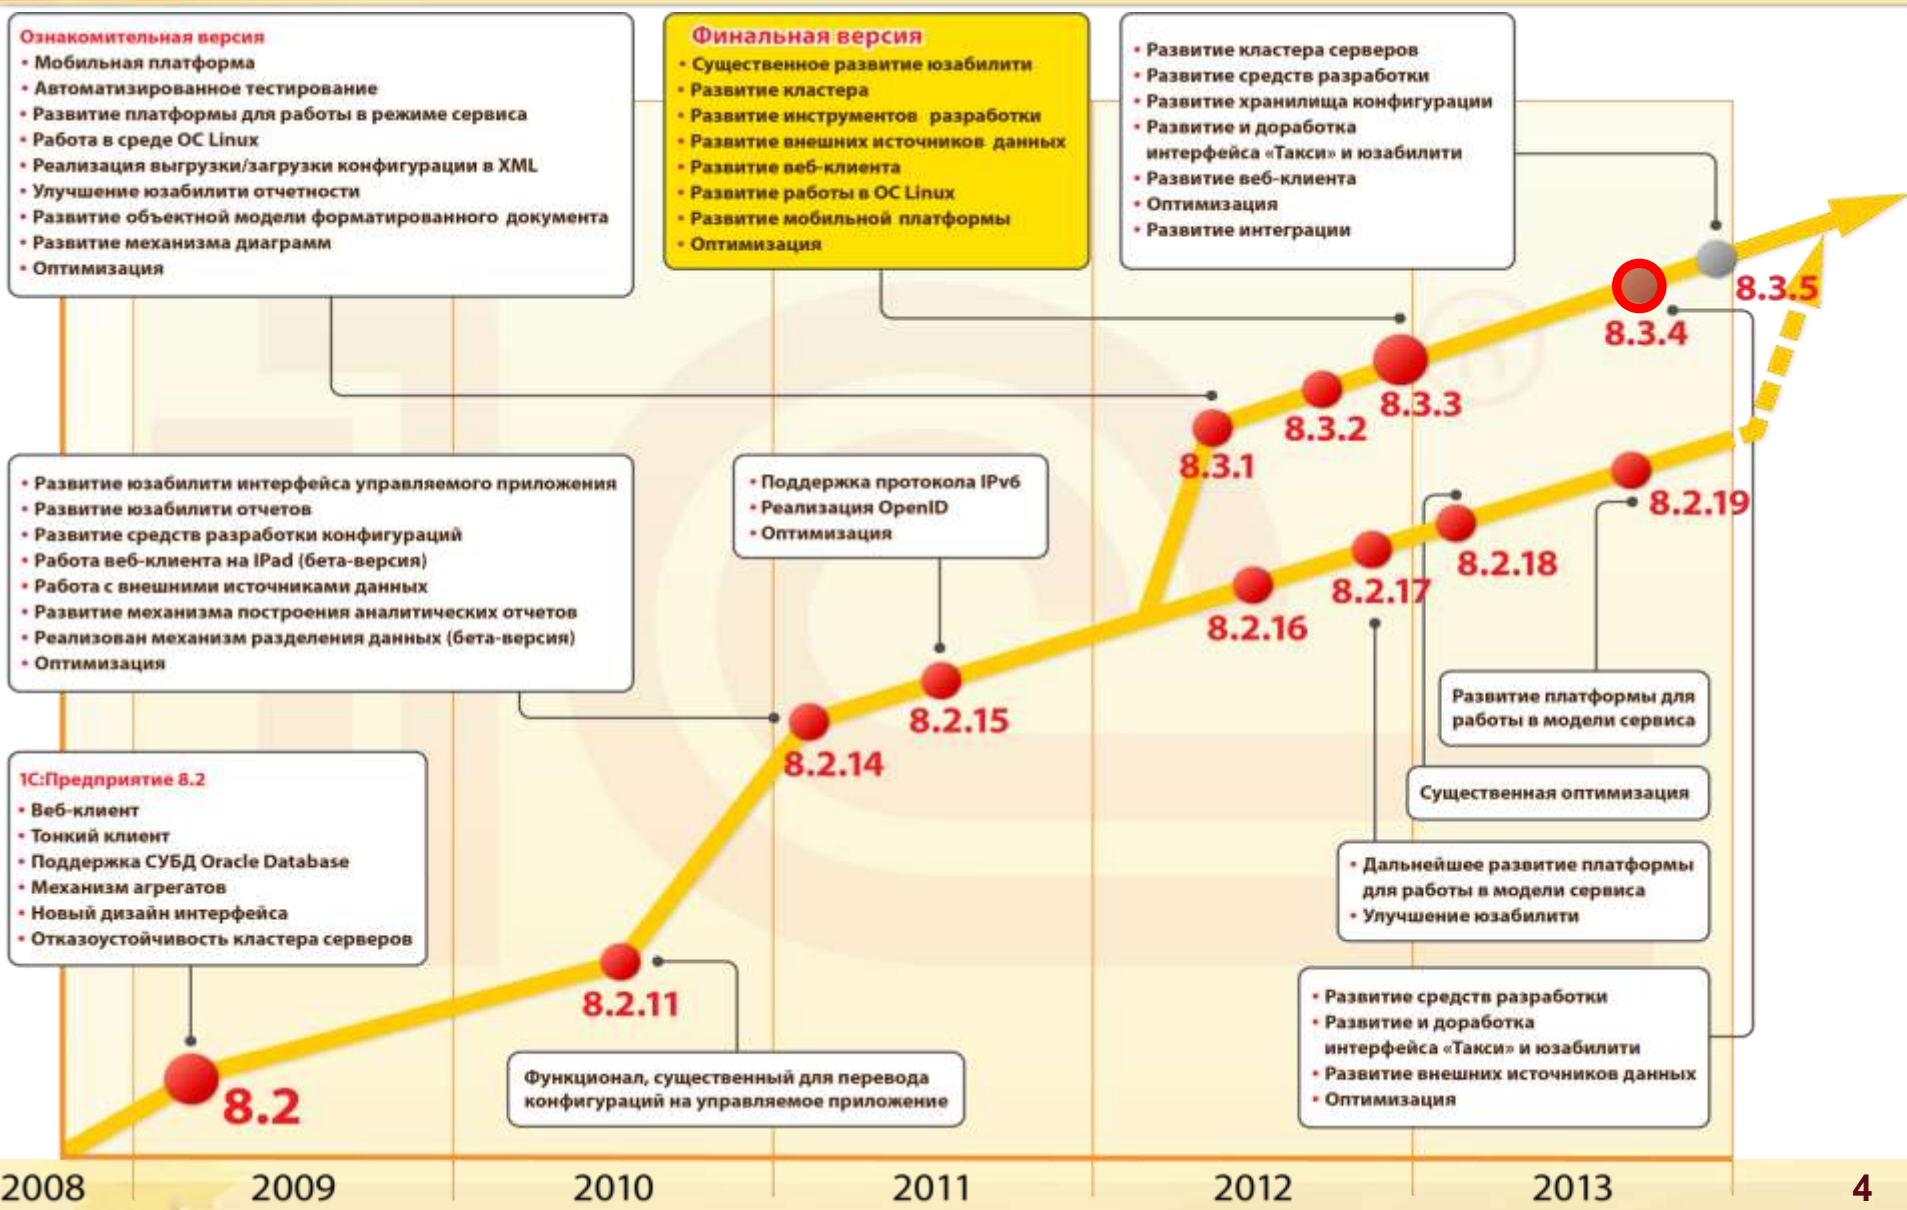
Ознакомительная версия
• Мобильная платформа
• Автоматизированное тестирование
• Развитие платформы для работы в режиме сервиса
• Работа в среде ОС Linux
• Реализация выгрузки/загрузки конфигурации в XML
• Улучшение юзабилити отчетности
• Развитие объектной модели форматированного документа
• Развитие механизма диаграмм
• Оптимизация

Финальная версия
• Существенное развитие юзабилити
• Развитие кластера
• Развитие инструментов разработки
• Развитие внешних источников данных
• Развитие веб-клиента
• Развитие работы в ОС Linux
• Развитие мобильной платформы
• Оптимизация

• Развитие кластера серверов
• Развитие средств разработки
• Развитие хранилища конфигурации
• Развитие и доработка интерфейса «Такси» и юзабилити
• Развитие веб-клиента
• Оптимизация
• Развитие интеграции

8.3.5
8.3.4
8.3.3
8.3.2
8.3.1

• Развитие юзабилити интерфейса управляемого приложения
• Развитие юзабилити отчетов
• Развитие средств разработки конфигураций
• Работа веб-клиента на IPad (бета-версия)
• Работа с внешними источниками данных
• Развитие механизма построения аналитических отчетов
• Реализован механизм разделения данных (бета-версия)
• Оптимизация

• Поддержка протокола IPv6
• Реализация OpenID
• Оптимизация

8.2.19
8.2.18
8.2.17
8.2.16
8.2.15
8.2.14

Развитие платформы для работы в модели сервиса

Существенная оптимизация

• Дальнейшее развитие платформы для работы в модели сервиса
• Улучшение юзабилити

1С:Предприятие 8.2
• Веб-клиент
• Тонкий клиент
• Поддержка СУБД Oracle Database
• Механизм агрегатов
• Новый дизайн интерфейса
• Отказоустойчивость кластера серверов

8.2.11

Функционал, существенный для перевода конфигураций на управляемое приложение

• Развитие средств разработки
• Развитие и доработка интерфейса «Такси» и юзабилити
• Развитие внешних источников данных
• Оптимизация

8.2

2008 2009 2010 2011 2012 2013 4